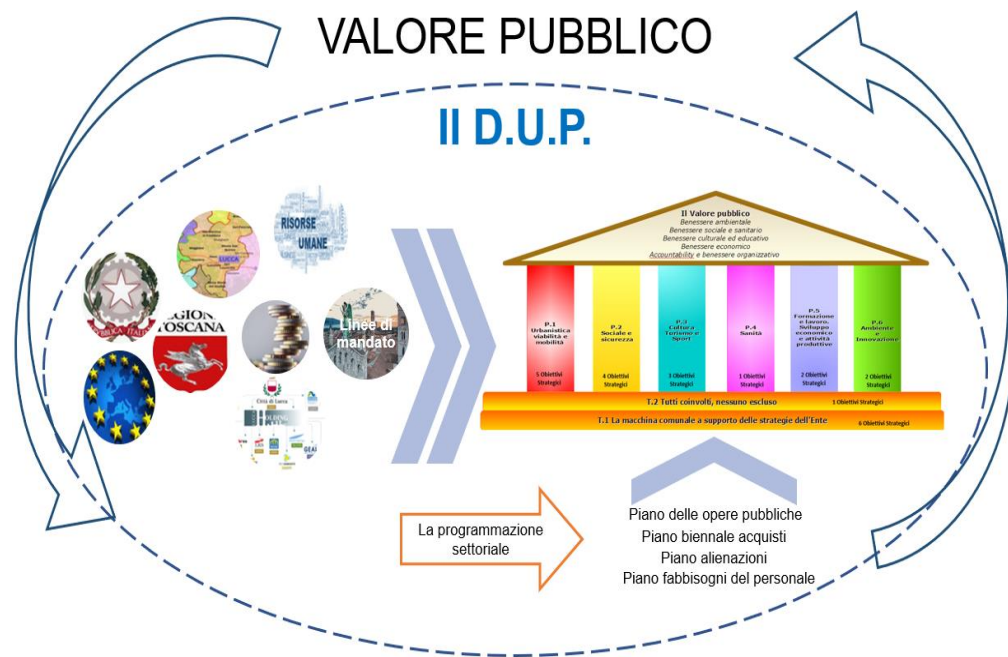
VALORE PUBBLICO

Il D.U.P.

RISORSE UMANE

LUCCA

REPUBBLICA ITALIANA

REGIONE TOSCANA

Linee di mandato

Città di Lucca

Il Valore pubblico
Benessere ambientale
Benessere sociale e sanitario
Benessere culturale ed educativo
Benessere economico
Accountability e benessere organizzativo

P.1 Urbanistica viabilità e mobilità
5 Obiettivi Strategici

P.2 Sociale e sicurezza
4 Obiettivi Strategici

P.3 Cultura Turismo e Sport
3 Obiettivi Strategici

P.4 Sanità
1 Obiettivi Strategici

P.5 Formazione e lavoro, Sviluppo economico e attività produttive
2 Obiettivi Strategici

P.6 Ambiente e Innovazione
2 Obiettivi Strategici

T.2 Tutti coinvolti, nessuno escluso
1 Obiettivi Strategici

T.1 La macchina comunale a supporto delle strategie dell'Ente
6 Obiettivi Strategici

La programmazione settoriale

Piano delle opere pubbliche
Piano biennale acquisti
Piano alienazioni
Piano fabbisogni del personale